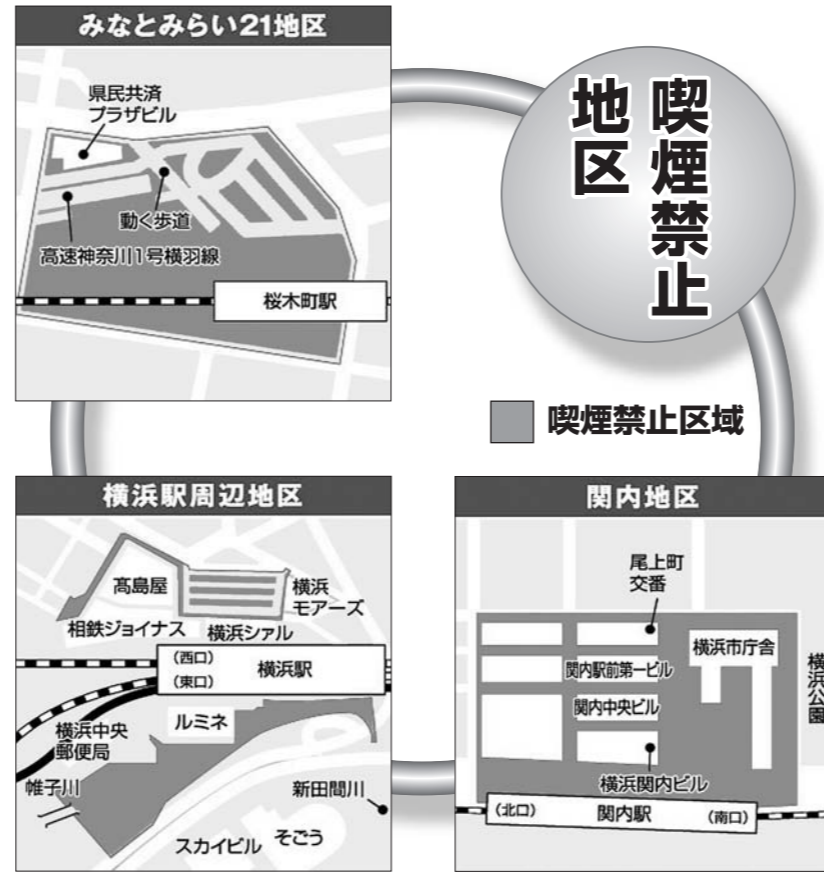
みなとみらい21地区

県民共済プラザビル

動く歩道

高速神奈川1号横羽線

桜木町駅

喫煙禁止地区

喫煙禁止区域

横浜駅周辺地区

高島屋

横浜モアーズ

相鉄ジョイナス

横浜シアル

(西口)

(東口)

横浜駅

ルミネ

横浜中央郵便局

帷子川

新田間川

スカイビル

そごう

関内地区

尾上町交番

横浜市庁舎

横浜公園

関内駅前第一ビル

関内中央ビル

横浜関内ビル

(北口)

関内駅

(南口)